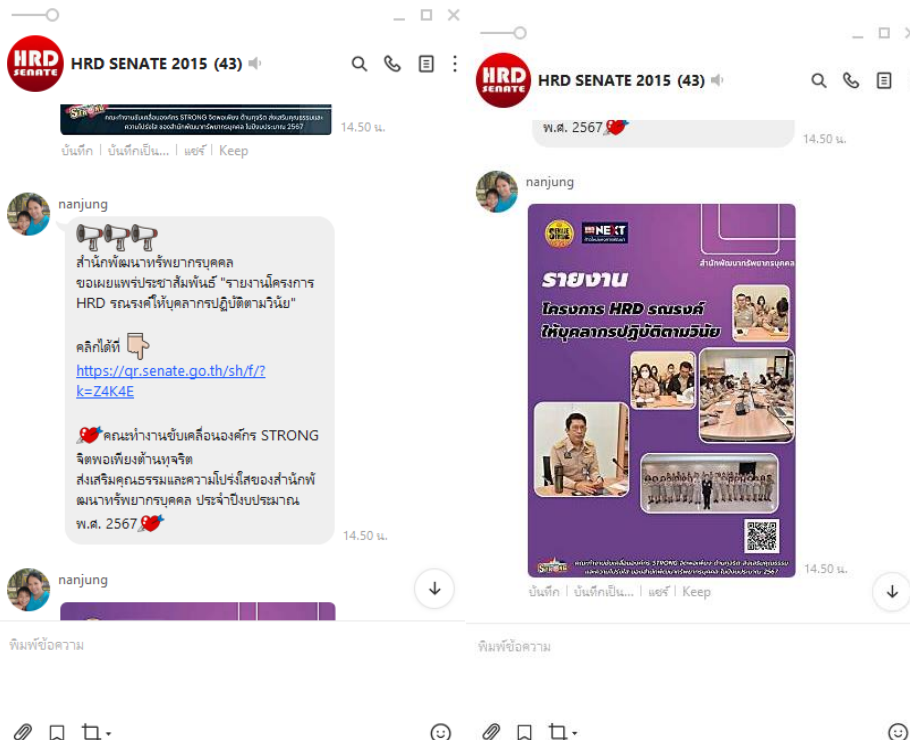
HRD SENATE 2015 (43)

คณะทำงานขับเคลื่อนองค์กร STRONG จิตพอเพียง ต้านทุจริต ส่งเสริมคุณธรรมและความโปร่งใส ของสำนักพัฒนาทรัพยากรบุคคล ในปีงบประมาณ 2567

14.50 น.

บันทึก | บันทึกเป็น... | แชร์ | Keep

nanjung

📢📢📢
สำนักพัฒนาทรัพยากรบุคคล ขอเผยแพร่ประชาสัมพันธ์ "รายงานโครงการ HRD รณรงค์ให้บุคลากรปฏิบัติตามวินัย"

คลิกได้ที่ 👇
https://qr.senate.go.th/sh/f/?k=Z4K4E

💘คณะทำงานขับเคลื่อนองค์กร STRONG จิตพอเพียงต้านทุจริต ส่งเสริมคุณธรรมและความโปร่งใสของสำนักพัฒนาทรัพยากรบุคคล ประจำปีงบประมาณ พ.ศ. 2567💘

14.50 น.

nanjung

พิมพ์ข้อความ

HRD SENATE 2015 (43)

พ.ศ. 2567💘

14.50 น.

nanjung

NEXT

สำนักพัฒนาทรัพยากรบุคคล

รายงาน
โครงการ HRD รณรงค์
ให้บุคลากรปฏิบัติตามวินัย

คณะทำงานขับเคลื่อนองค์กร STRONG จิตพอเพียง ต้านทุจริต ส่งเสริมคุณธรรม และความโปร่งใส ของสำนักพัฒนาทรัพยากรบุคคล ในปีงบประมาณ 2567

14.50 น.

บันทึก | บันทึกเป็น... | แชร์ | Keep

พิมพ์ข้อความ